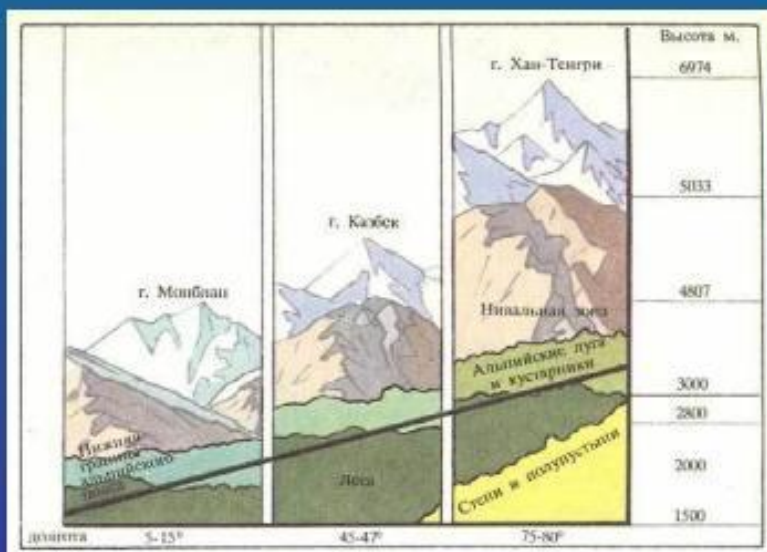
Высота м.

6974

г. Хан-Тенгри

5033

г. Казбек

4807

г. Монблан

Нивальная зона

Альпийские луга и кустарники

3000

2800

Нижняя граница альпийского пояса

2000

Леса

Степи и полупустыни

1500

долгота 5-15° 45-47° 75-80°